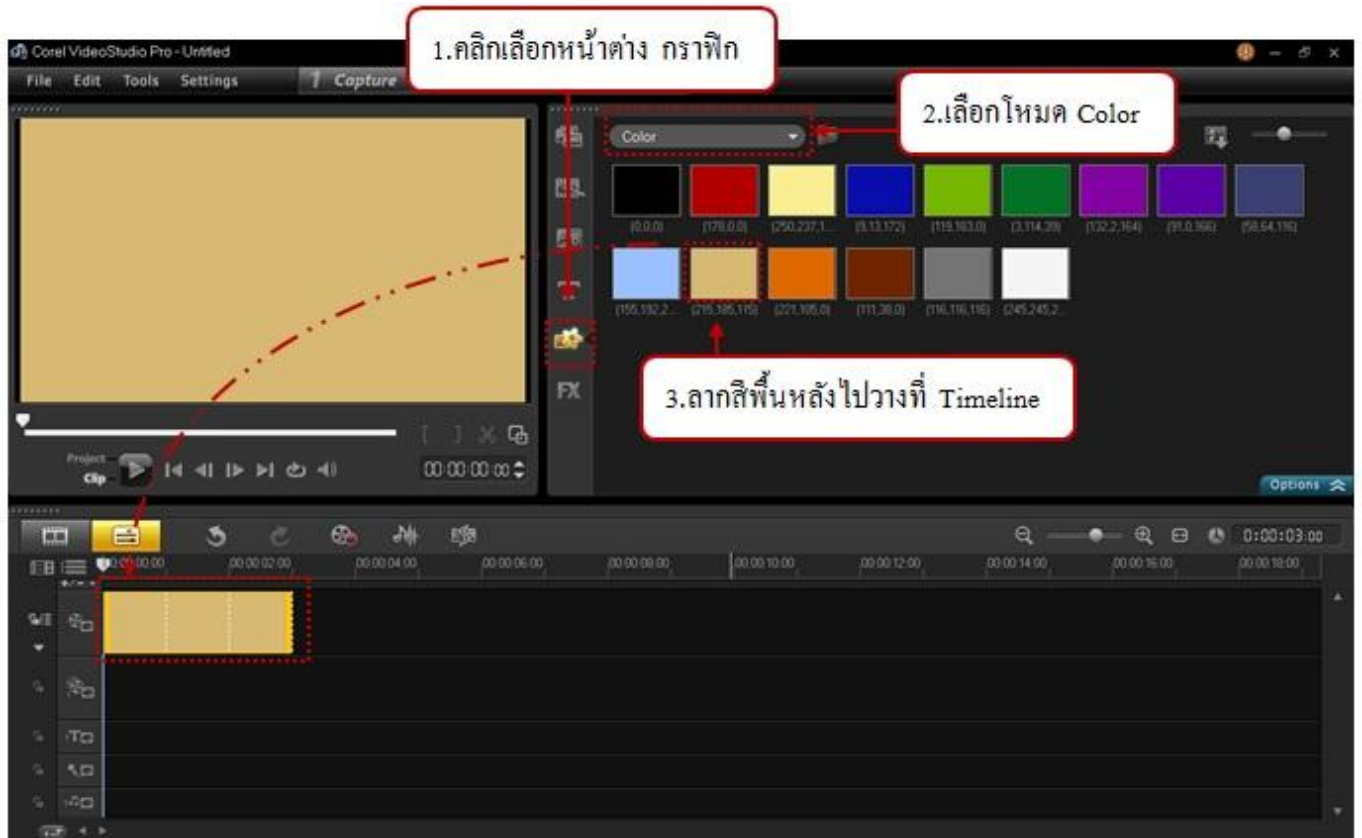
Corel VideoStudio Pro - Untitled

File Edit Tools Settings

1 Capture

1.คลิกเลือกหน้าต่าง กราฟิก

2.เลือกโหมด Color

Color

(0,0,0) (178,0,0) (250,237,1... (9,13,172) (119,183,0) (3,114,39) (132,2,164) (91,0,166) (58,64,116)

(155,192,2... (215,185,115) (221,105,0) (111,38,0) (116,116,116) (245,245,2...

FX

3.ลากสีพื้นหลังไปวางที่ Timeline

Project

Clip

00:00:00:00

Options

0:00:03:00

00:00:00:00 00:00:02:00 00:00:04:00 00:00:06:00 00:00:08:00 00:00:10:00 00:00:12:00 00:00:14:00 00:00:16:00 00:00:18:00